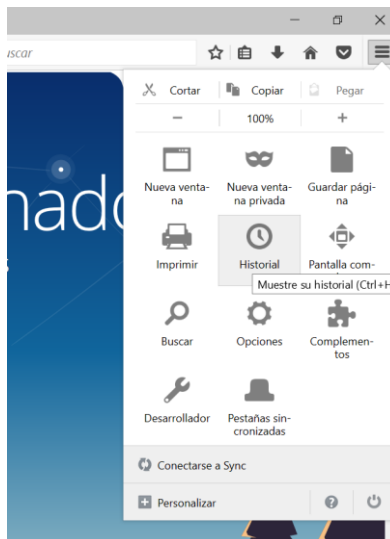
uscar

Cortar
Copiar
Pegar
—
100%
+

Nueva ventana
Nueva ventana privada
Guardar página

Imprimir
Historial
Pantalla com-

Muestre su historial (Ctrl+H

Buscar
Opciones
Complementos

Desarrollador
Pestañas sincronizadas

Conectarse a Sync

Personalizar

nado